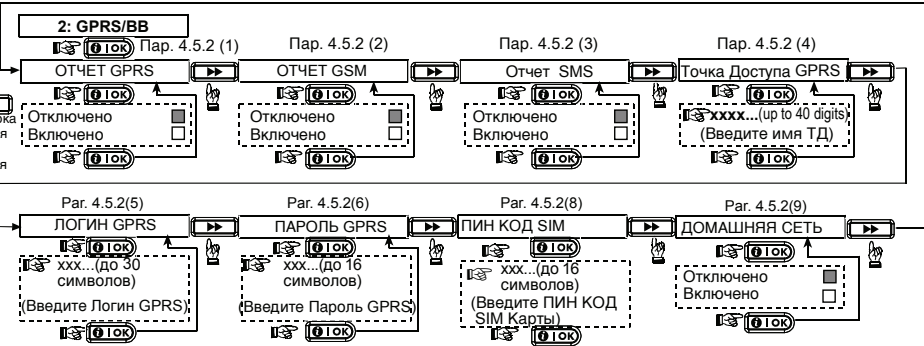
2: GPRS/BB

Пар. 4.5.2 (1)
ОТЧЕТ GPRS
Отключено
Включено

Пар. 4.5.2 (2)
ОТЧЕТ GSM
Отключено
Включено

Пар. 4.5.2 (3)
Отчет SMS
Отключено
Включено

Пар. 4.5.2 (4)
Точка Доступа GPRS
xxxx...(up to 40 digits)
(Введите имя ТД)

ока
я
я

Par. 4.5.2(5)
ЛОГИН GPRS
xxx...(до 30 символов)
(Введите Логин GPRS)

Par. 4.5.2(6)
ПАРОЛЬ GPRS
xxx...(до 16 символов)
(Введите Пароль GPRS)

Par. 4.5.2(8)
ПИН КОД SIM
xxx...(до 16 символов)
(Введите ПИН КОД SIM Карты)

Par. 4.5.2(9)
ДОМАШНЯЯ СЕТЬ
Отключено
Включено